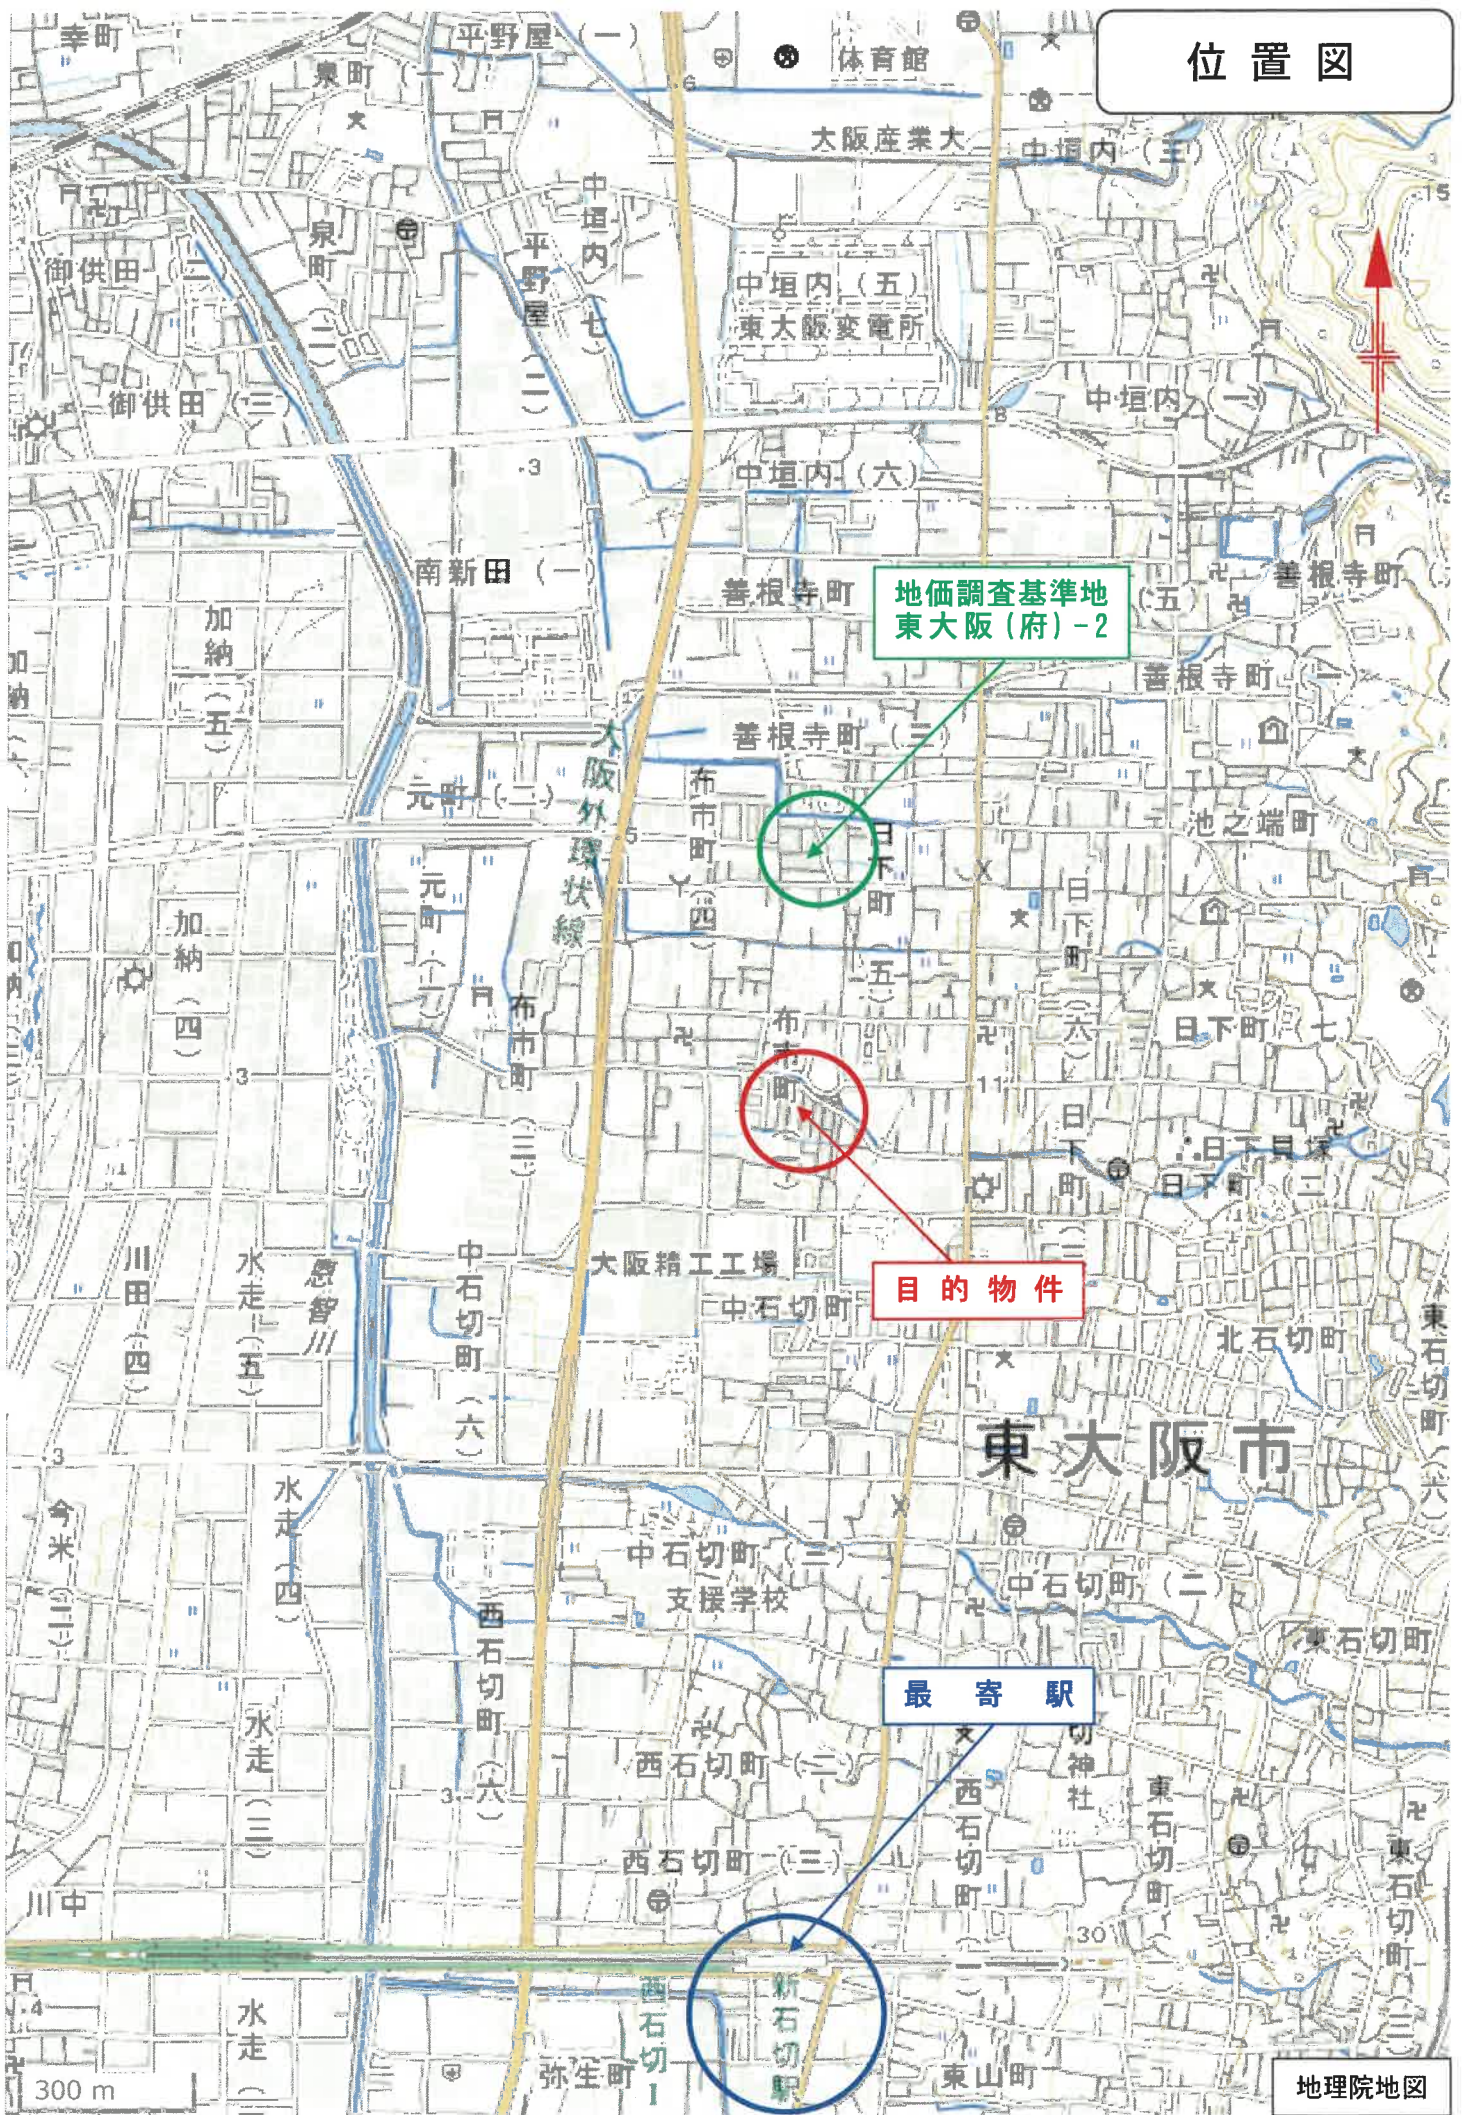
位置図

幸町
平野屋（一）
体育館
東町
大阪産業大
中垣内（三）
泉町
中垣内
平野屋（七）
御供田（二）
中垣内（五）
東大阪変電所
平野屋（二）
御供田（三）
中垣内（一）
中垣内（六）
南新田（一）
善根寺町
地価調査基準地
東大阪（府）－2
善根寺町
加納（五）
善根寺町（一）
加納
善根寺町（三）
大阪外環状線
布市町
元町（二）
日下町
池之端町
元町（一）
布市町（四）
日下町
加納（四）
日下町（五）
布市町（三）
布市町
日下町（六）
日下町（七）
日下町
日下貝塚
日下町（二）
大阪精工工場
目的物件
中石切町（六）
川田（四）
水走（五）
恩智川
中石切町
北石切町
東石切町（六）
東大阪市
水走（四）
今米（二）
中石切町（三）
支援学校
中石切町（二）
西石切町（六）
東石切町
最寄駅
水走（三）
西石切町（二）
切神社
西石切町
東石切町
西石切町（三）
東石切町
川中
新石切駅
西石切
水走
弥生町
東山町
300 m
地理院地図